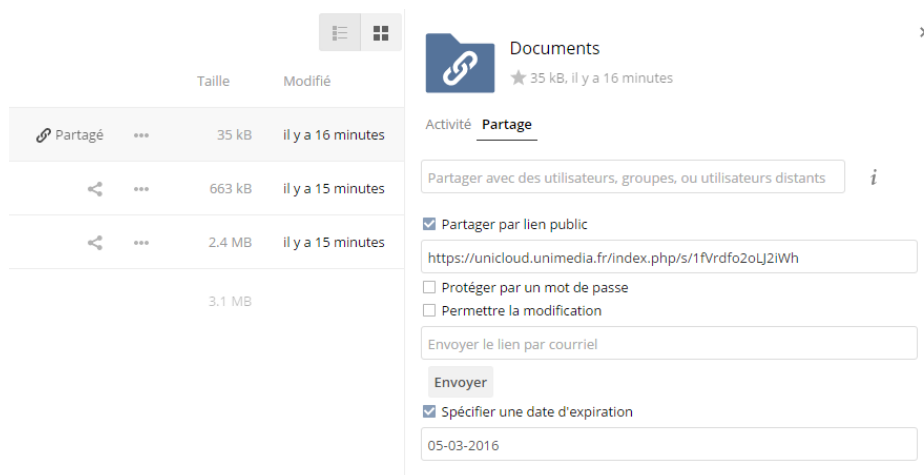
| | | Taille | Modifié |
|---|---|---|---|
| Partagé | ••• | 35 kB | il y a 16 minutes |
| | ••• | 663 kB | il y a 15 minutes |
| | ••• | 2.4 MB | il y a 15 minutes |
| | | 3.1 MB | |

Documents
35 kB, il y a 16 minutes

Activité Partage

Partager avec des utilisateurs, groupes, ou utilisateurs distants

i

Partager par lien public

https://unicloud.unimedia.fr/index.php/s/1fVrdfo2oLJ2iWh

Protéger par un mot de passe

Permettre la modification

Envoyer le lien par courriel

Envoyer

Spécifier une date d'expiration

05-03-2016